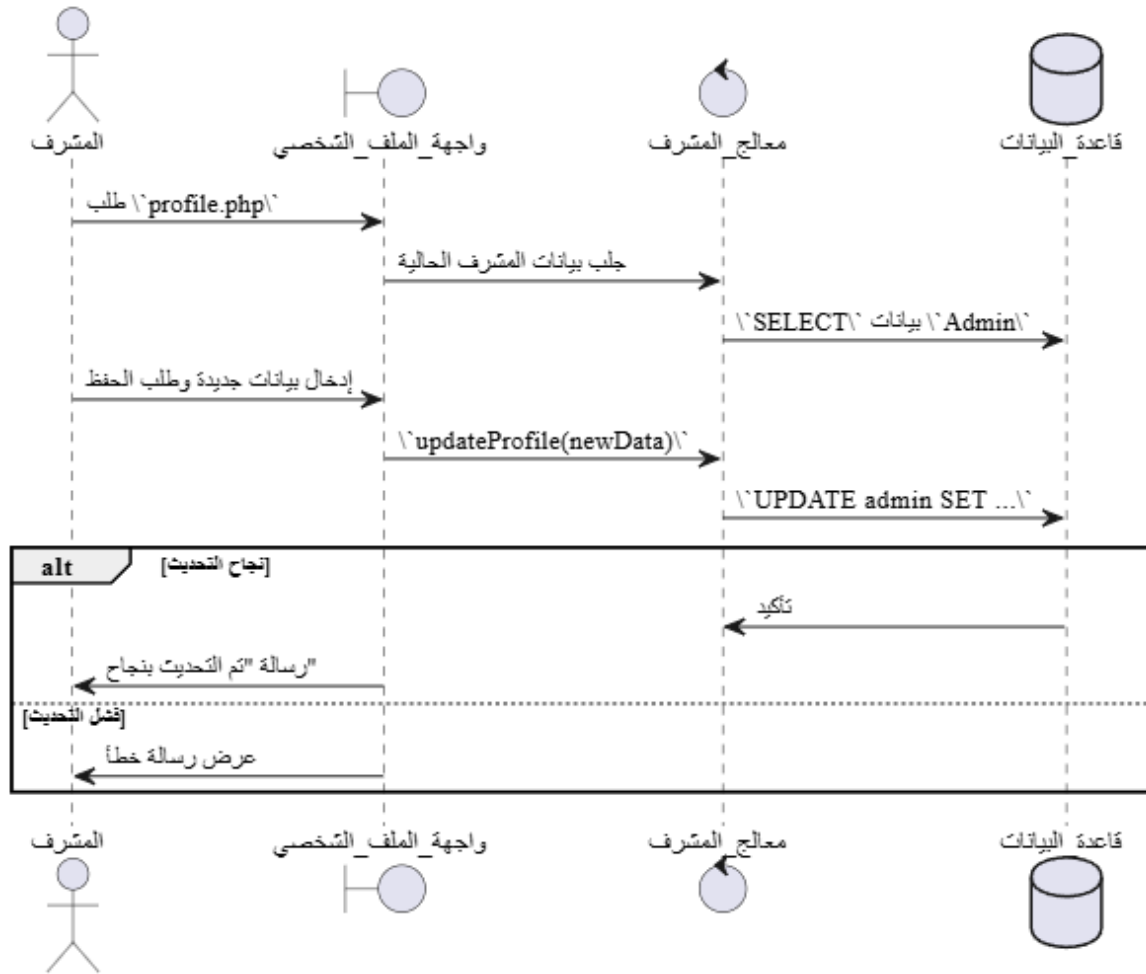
المشرف

واجهة_الملف_الشخصي

معالج_المشرف

قاعدة_البيانات

طلب \`profile.php\`

جلب بيانات المشرف الحالية

\`SELECT\` بيانات \`Admin\`

إدخال بيانات جديدة وطلب الحفظ

\`updateProfile(newData)\`

\`UPDATE admin SET ...\`

alt

[نجاح التحديث]

تأكيد

"رسالة "تم التحديث بنجاح

[فشل التحديث]

عرض رسالة خطأ

المشرف

واجهة_الملف_الشخصي

معالج_المشرف

قاعدة_البيانات